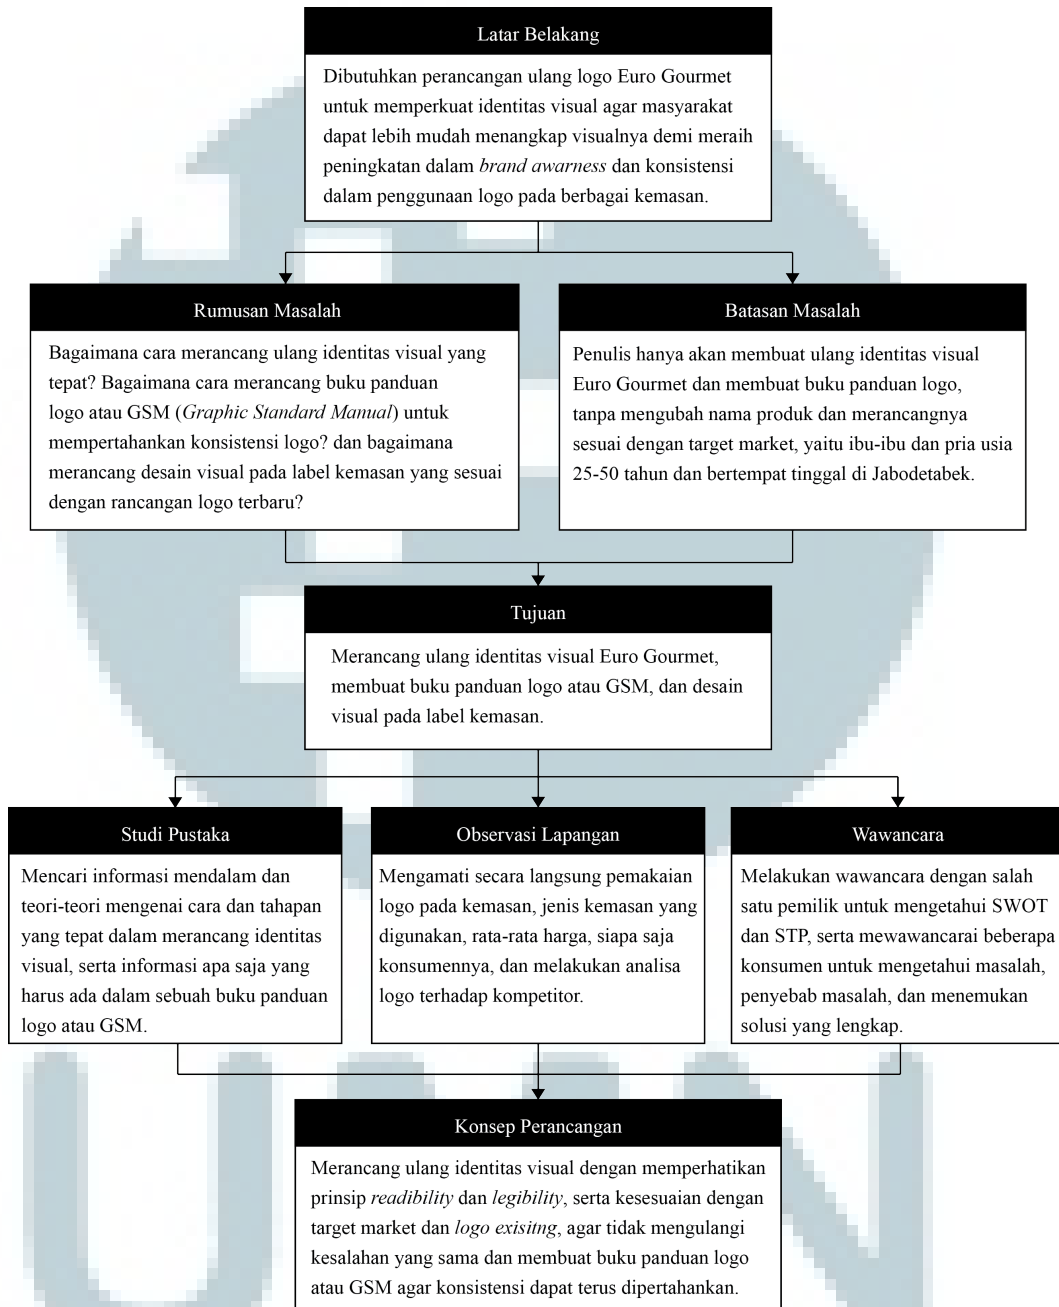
Latar Belakang

Dibutuhkan perancangan ulang logo Euro Gourmet untuk memperkuat identitas visual agar masyarakat dapat lebih mudah menangkap visualnya demi meraih peningkatan dalam brand awarness dan konsistensi dalam penggunaan logo pada berbagai kemasan.

Rumusan Masalah

Bagaimana cara merancang ulang identitas visual yang tepat? Bagaimana cara merancang buku panduan logo atau GSM (Graphic Standard Manual) untuk mempertahankan konsistensi logo? dan bagaimana merancang desain visual pada label kemasan yang sesuai dengan rancangan logo terbaru?

Batasan Masalah

Penulis hanya akan membuat ulang identitas visual Euro Gourmet dan membuat buku panduan logo, tanpa mengubah nama produk dan merancangnya sesuai dengan target market, yaitu ibu-ibu dan pria usia 25-50 tahun dan bertempat tinggal di Jabodetabek.

Tujuan

Merancang ulang identitas visual Euro Gourmet, membuat buku panduan logo atau GSM, dan desain visual pada label kemasan.

Studi Pustaka

Mencari informasi mendalam dan teori-teori mengenai cara dan tahapan yang tepat dalam merancang identitas visual, serta informasi apa saja yang harus ada dalam sebuah buku panduan logo atau GSM.

Observasi Lapangan

Mengamati secara langsung pemakaian logo pada kemasan, jenis kemasan yang digunakan, rata-rata harga, siapa saja konsumennya, dan melakukan analisa logo terhadap kompetitor.

Wawancara

Melakukan wawancara dengan salah satu pemilik untuk mengetahui SWOT dan STP, serta mewawancarai beberapa konsumen untuk mengetahui masalah, penyebab masalah, dan menemukan solusi yang lengkap.

Konsep Perancangan

Merancang ulang identitas visual dengan memperhatikan prinsip readibility dan legibility, serta kesesuaian dengan target market dan logo exisitng, agar tidak mengulangi kesalahan yang sama dan membuat buku panduan logo atau GSM agar konsistensi dapat terus dipertahankan.